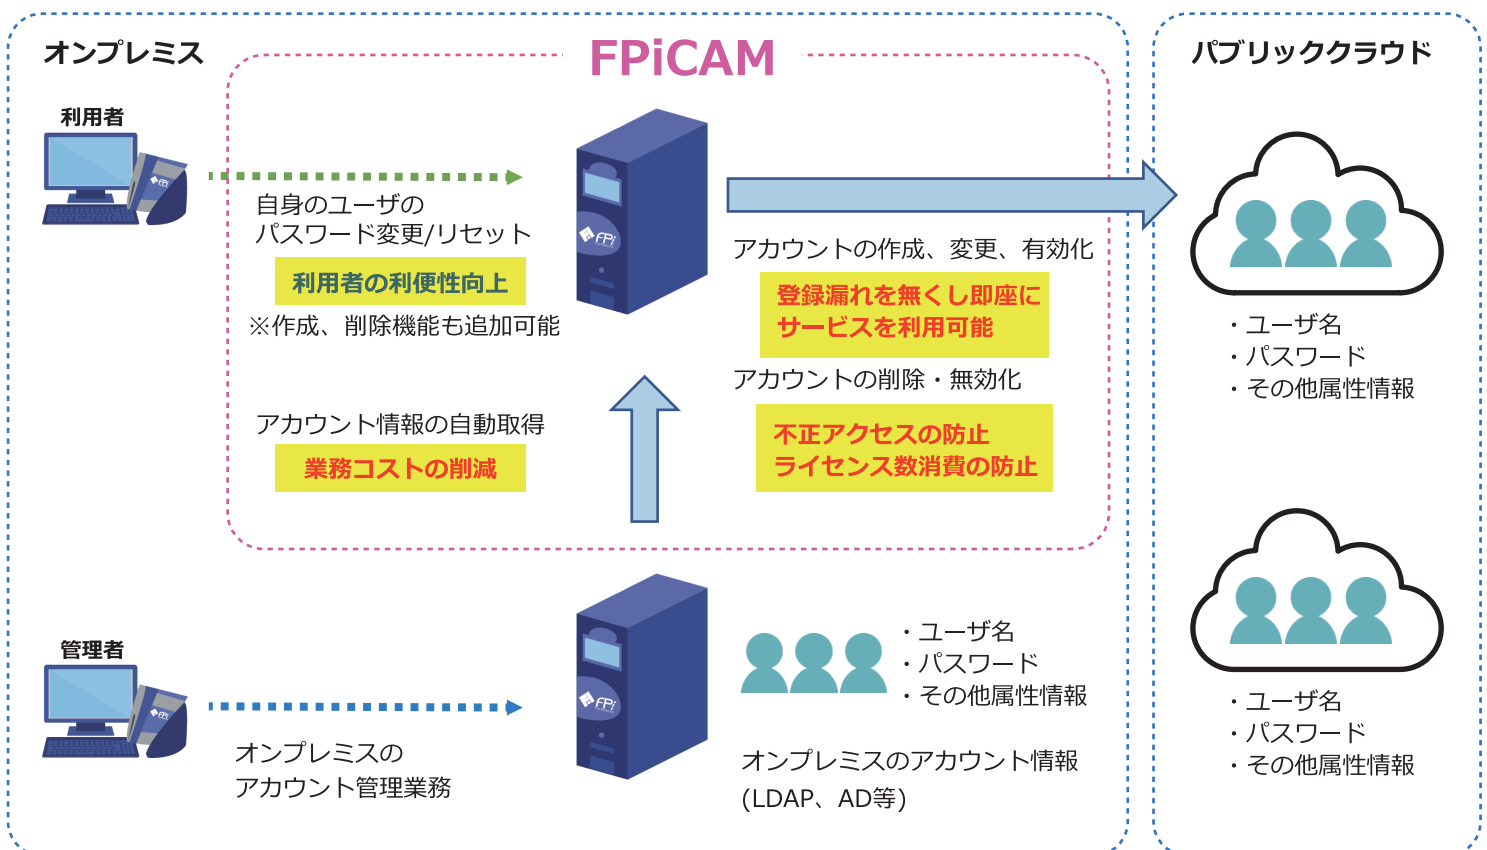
オンプレミス

FPiCAM

パブリッククラウド

利用者

自身のユーザの
パスワード変更/リセット

利用者の利便性向上

※作成、削除機能も追加可能

アカウントの作成、変更、有効化

登録漏れを無くし即座に
サービスを利用可能

アカウントの削除・無効化

不正アクセスの防止
ライセンス数消費の防止

アカウント情報の自動取得

業務コストの削減

・ユーザ名
・パスワード
・その他属性情報

管理者

オンプレミスの
アカウント管理業務

・ユーザ名
・パスワード
・その他属性情報

オンプレミスのアカウント情報
(LDAP、AD等)

・ユーザ名
・パスワード
・その他属性情報